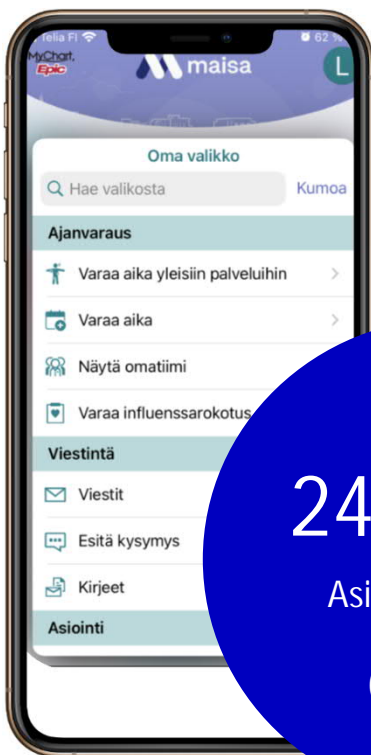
Telia FI
62
MyChart.
Epic
maisa
L

Oma valikko
Hae valikosta
Kumoa
Ajanvaraus
Varaa aika yleisiin palveluihin
Varaa aika
Näytä omatiimi
Varaa influenssarokotus
Viestintä
Viestit
Esitä kysymys
Kirjeet
Asiointi

24
Asi
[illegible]